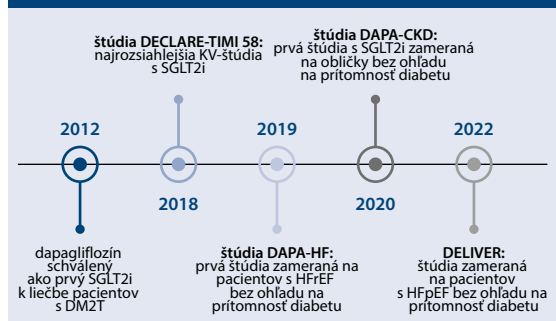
štúdia DECLARE-TIMI 58: najrozsiahlejšia KV-štúdia s SGLT2i

štúdia DAPA-CKD: prvá štúdia s SGLT2i zameraná na obličky bez ohľadu na prítomnosť diabetu

2012

2018

2019

2020

2022

dapagliflozín schválený ako prvý SGLT2i k liečbe pacientov s DM2T

štúdia DAPA-HF: prvá štúdia zameraná na pacientov s HFrEF bez ohľadu na prítomnosť diabetu

DELIVER: štúdia zameraná na pacientov s HFpEF bez ohľadu na prítomnosť diabetu